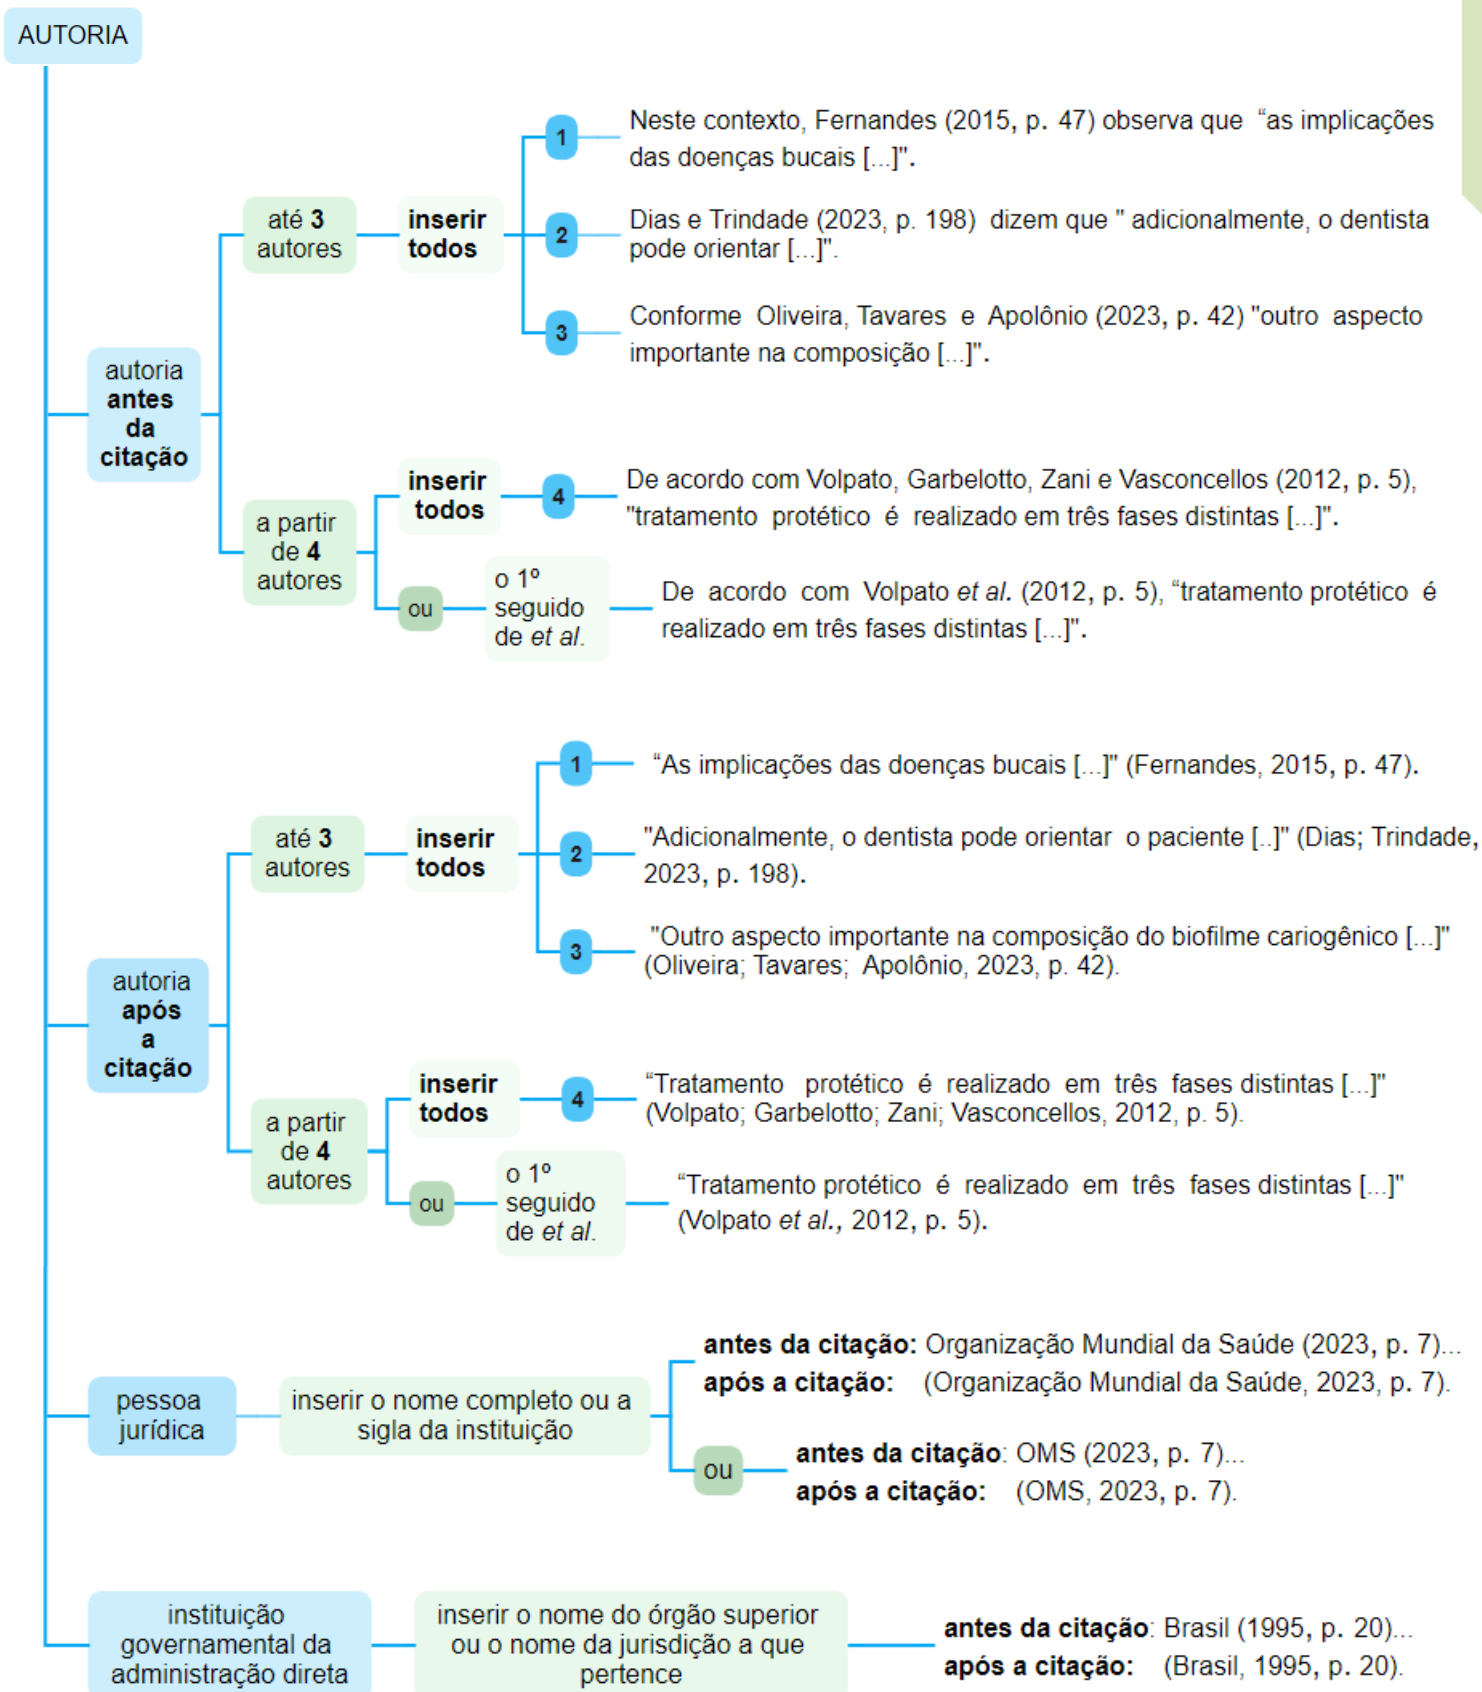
AUTORIA

autoria **antes da citação**

até **3** autores

**inserir todos**

1 Neste contexto, Fernandes (2015, p. 47) observa que "as implicações das doenças bucais [...]".

2 Dias e Trindade (2023, p. 198) dizem que " adicionalmente, o dentista pode orientar [...]".

3 Conforme Oliveira, Tavares e Apolônio (2023, p. 42) "outro aspecto importante na composição [...]".

a partir de **4** autores

**inserir todos**

4 De acordo com Volpato, Garbelotto, Zani e Vasconcellos (2012, p. 5), "tratamento protético é realizado em três fases distintas [...]".

ou

o 1º seguido de *et al.*

De acordo com Volpato *et al.* (2012, p. 5), "tratamento protético é realizado em três fases distintas [...]".

autoria **após a citação**

até **3** autores

**inserir todos**

1 "As implicações das doenças bucais [...]" (Fernandes, 2015, p. 47).

2 "Adicionalmente, o dentista pode orientar o paciente [..]" (Dias; Trindade, 2023, p. 198).

3 "Outro aspecto importante na composição do biofilme cariogênico [...]" (Oliveira; Tavares; Apolônio, 2023, p. 42).

a partir de **4** autores

**inserir todos**

4 "Tratamento protético é realizado em três fases distintas [...]" (Volpato; Garbelotto; Zani; Vasconcellos, 2012, p. 5).

ou

o 1º seguido de *et al.*

"Tratamento protético é realizado em três fases distintas [...]" (Volpato *et al.*, 2012, p. 5).

pessoa jurídica

inserir o nome completo ou a sigla da instituição

**antes da citação:** Organização Mundial da Saúde (2023, p. 7)...
**após a citação:** (Organização Mundial da Saúde, 2023, p. 7).

ou

**antes da citação**: OMS (2023, p. 7)...
**após a citação:** (OMS, 2023, p. 7).

instituição governamental da administração direta

inserir o nome do órgão superior ou o nome da jurisdição a que pertence

**antes da citação**: Brasil (1995, p. 20)...
**após a citação:** (Brasil, 1995, p. 20).